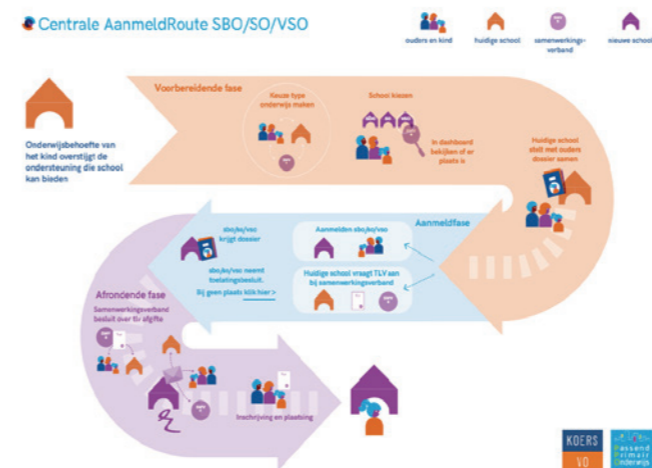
Centrale AanmeldRoute SBO/SO/VSO

ouders en kind

huidige school

samenwerkingsverband

nieuwe school

Onderwijsbehoefte van het kind overstijgt de ondersteuning die school kan bieden

Voorbereidende fase

Keuze type onderwijs maken

School kiezen

In dashboard bekijken of er plaats is

Huidige school stelt met ouders dossier samen

Aanmeldfase

sbo/so/vso krijgt dossier

Aanmelden sbo/so/vso

sbo/so/vso neemt toelatingsbesluit.

Bij geen plaats klik hier >

Huidige school vraagt TLV aan bij samenwerkingsverband

Afrondende fase

Samenwerkingsverband besluit over tlv afgifte

Inschrijving en plaatsing

KOERS VO

Passend Primair Onderwijs